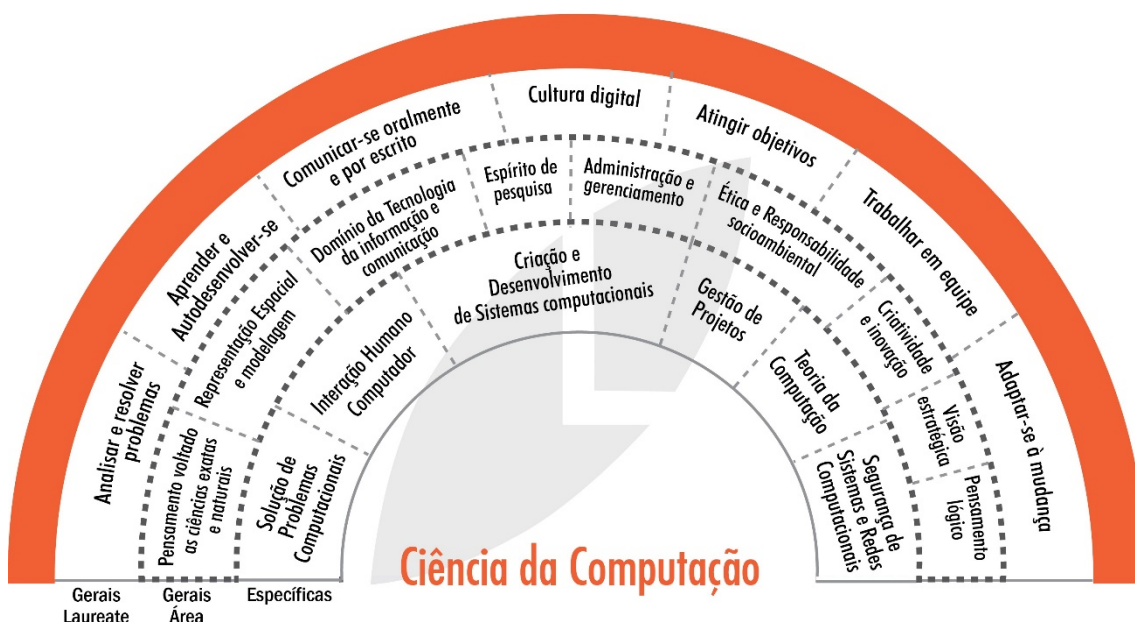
Analisar e resolver problemas

Aprender e Autodesenvolver-se

Comunicar-se oralmente e por escrito

Cultura digital

Atingir objetivos

Trabalhar em equipe

Adaptar-se à mudança

Pensamento voltado às ciências exatas e naturais

Representação Espacial e modelagem

Domínio da Tecnologia da informação e comunicação

Espírito de pesquisa

Administração e gerenciamento

Ética e Responsabilidade socioambiental

Criatividade e inovação

Visão estratégica

Pensamento lógico

Solução de Problemas Computacionais

Interação Humano Computador

Criação e Desenvolvimento de Sistemas computacionais

Gestão de Projetos

Teoria da Computação

Segurança de Sistemas e Redes Computacionais

Ciência da Computação

Gerais Laureate

Gerais Área

Específicas